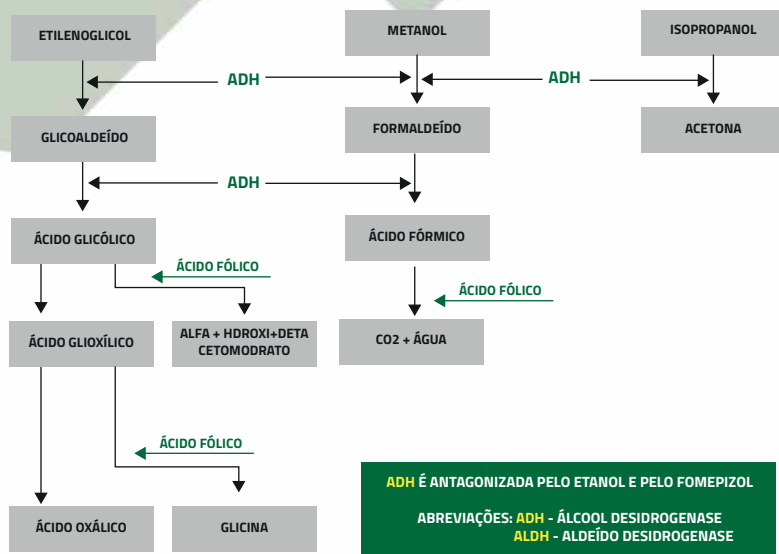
ETILENOGLICOL

METANOL

ISOPROPANOL

ADH

ADH

GLICOALDEÍDO

FORMALDEÍDO

ACETONA

ADH

ÁCIDO GLICÓLICO

ÁCIDO FÓRMICO

ÁCIDO FÓLICO

ÁCIDO FÓLICO

ÁCIDO GLIOXÍLICO

ALFA + HDROXI+DETA CETOMODRATO

CO2 + ÁGUA

ÁCIDO FÓLICO

ÁCIDO OXÁLICO

GLICINA

ADH É ANTAGONIZADA PELO ETANOL E PELO FOMEPIZOL

ABREVIAÇÕES: ADH - ÁLCOOL DESIDROGENASE
ALDH - ALDEÍDO DESIDROGENASE